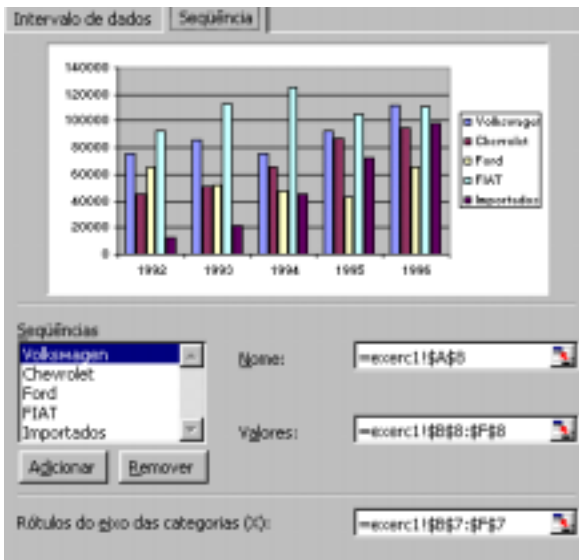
Intervalo de dados | Seqüência

140000
120000
100000
80000
60000
40000
20000
0

1992 1993 1994 1995 1996

Volkswagen
Chevrolet
Ford
FIAT
Importados

Seqüências

Volkswagen
Chevrolet
Ford
FIAT
Importados

Nome: =exerc1!$A$8

Valores: =exerc1!$B$8:$F$8

Adicionar
Remover

Rótulos do eixo das categorias (X): =exerc1!$B$7:$F$7